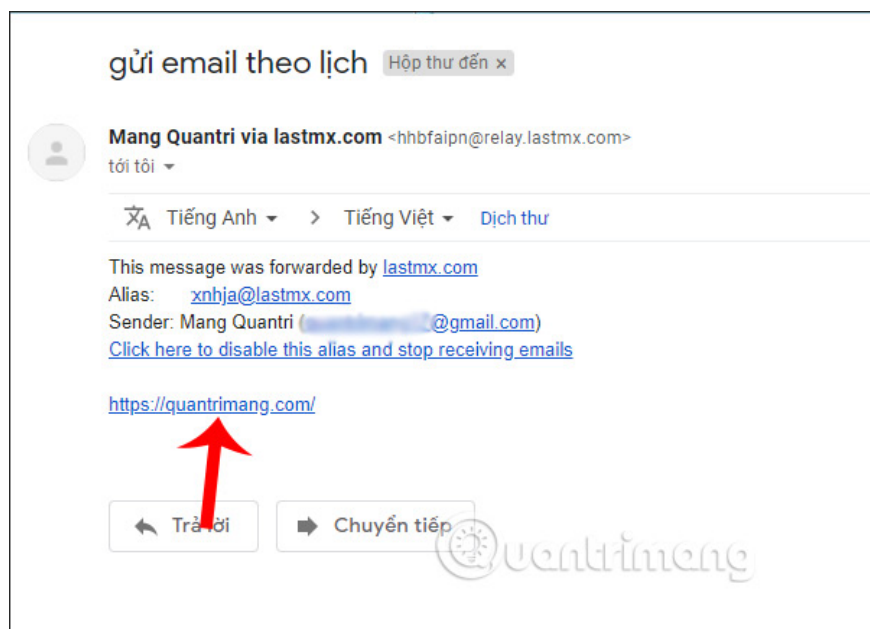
gửi email theo lịch Hộp thư đến ×

Mang Quantri via lastmx.com <hhbfaipn@relay.lastmx.com>
tới tôi

Tiếng Anh > Tiếng Việt Dịch thư

This message was forwarded by lastmx.com
Alias: xnhja@lastmx.com
Sender: Mang Quantri ([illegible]@gmail.com)
Click here to disable this alias and stop receiving emails

https://quantrimang.com/

Trả lời Chuyển tiếp

Quantrimang